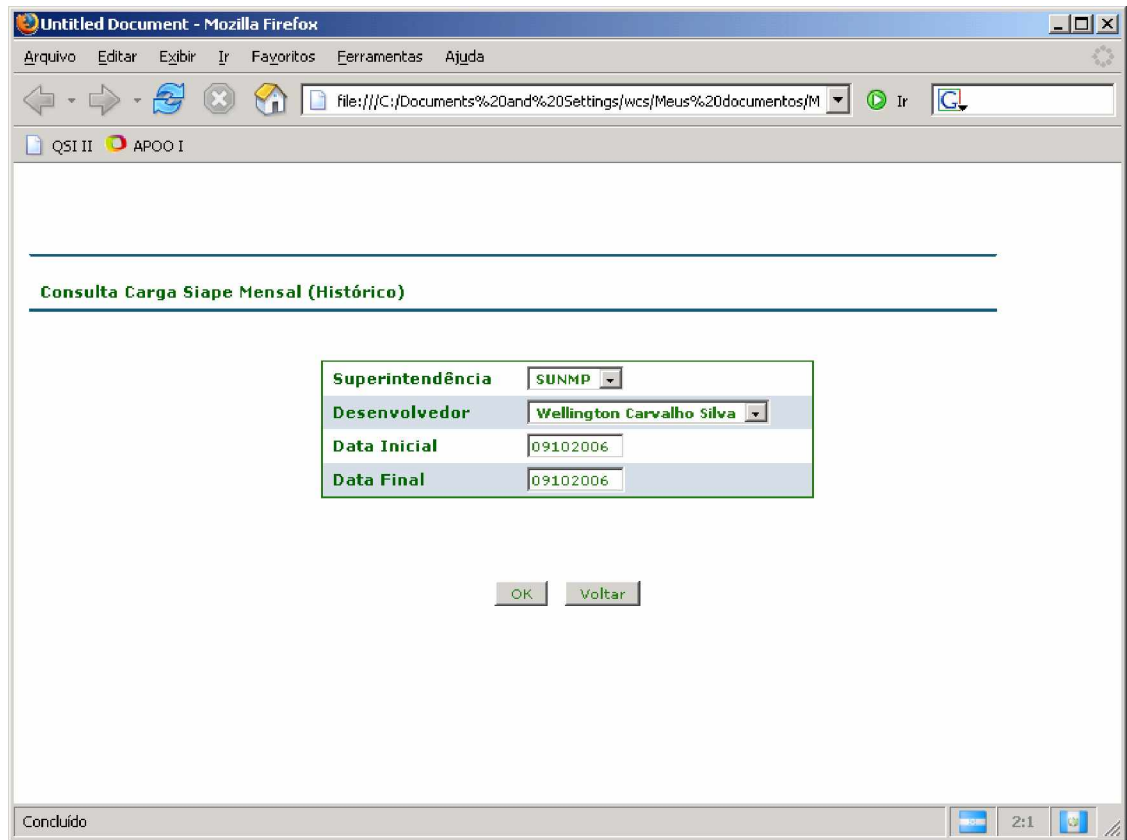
Untitled Document - Mozilla Firefox

Arquivo Editar Exibir Ir Favoritos Ferramentas Ajuda

file:///C:/Documents%20and%20Settings/wcs/Meus%20documentos/M

Ir

QSI II APOO I

Consulta Carga Siape Mensal (Histórico)

| Superintendência | SUNMP |
|---|---|
| Desenvolvedor | Wellington Carvalho Silva |
| Data Inicial | 09102006 |
| Data Final | 09102006 |

OK Voltar

Concluído

2:1